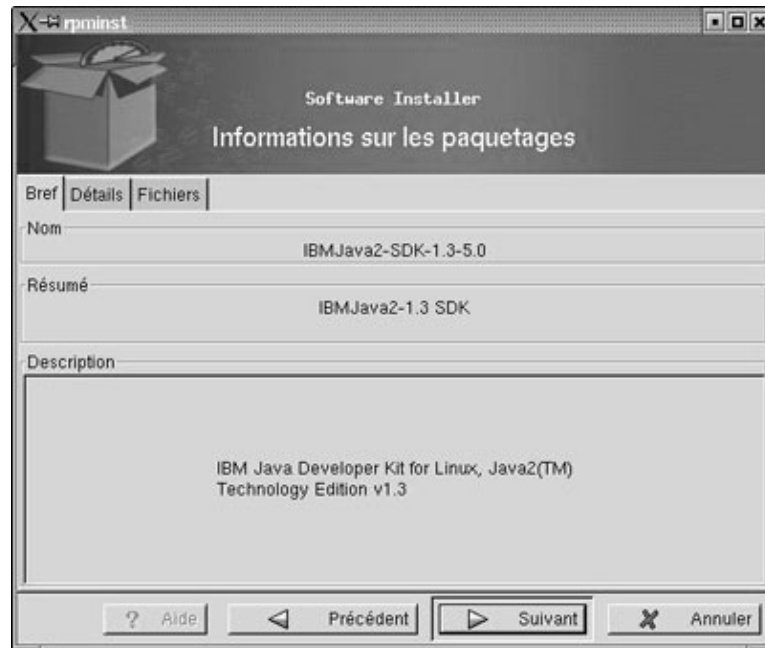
rpminst

Software Installer

Informations sur les paquetages

Bref | Détails | Fichiers

Nom

IBMJava2-SDK-1.3-5.0

Résumé

IBMJava2-1.3 SDK

Description

IBM Java Developer Kit for Linux, Java2(TM) Technology Edition v1.3

? Aide | Précédent | Suivant | Annuler